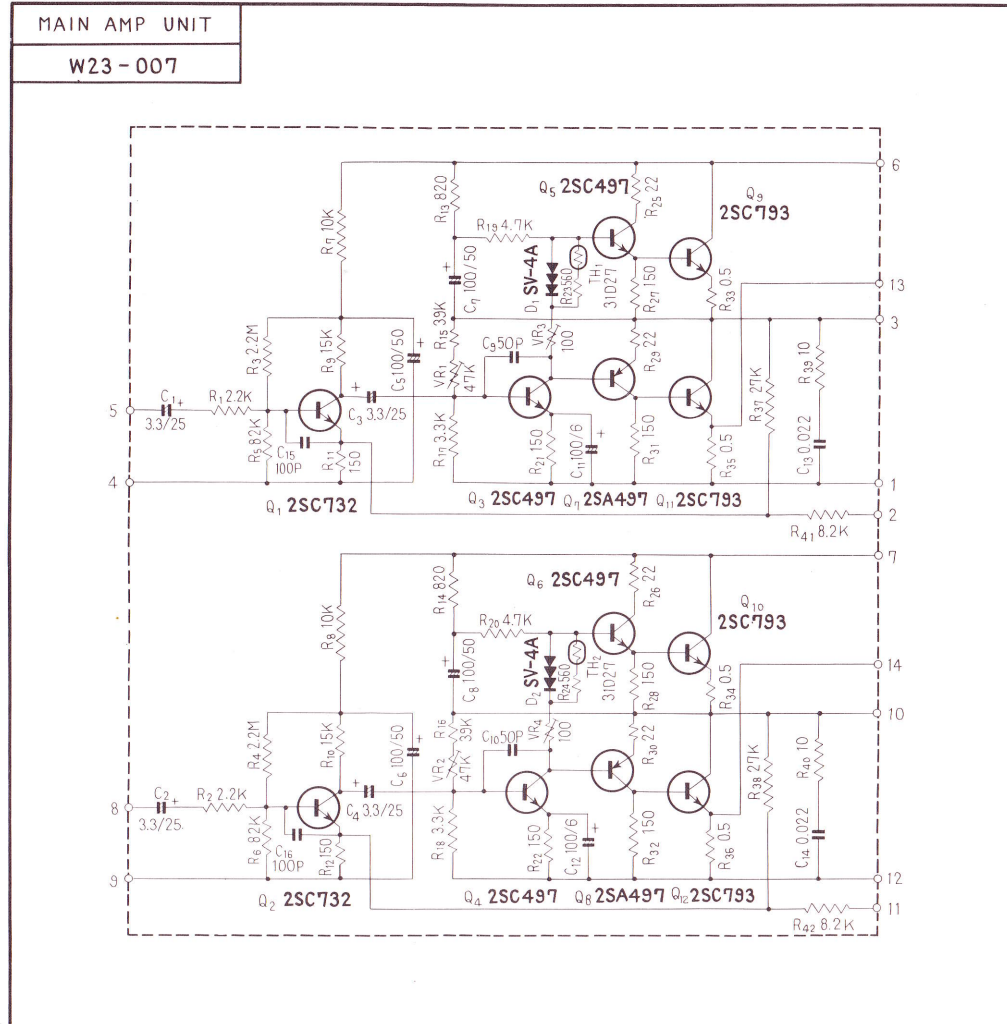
MAIN AMP UNIT

W23 - 007

6
$Q_5$ 2SC497
$R_{25}$ 22
$Q_9$
2SC793
$R_{13}$ 820
$R_{19}$ 4.7K
$R_7$ 10K
$D_1$ SV-4A
$C_7$ 100/50
$R_{23}$ 560
$TH_1$ 31D27
$R_{27}$ 150
$R_{33}$ 0.5
13
3
$R_3$ 2.2M
$R_9$ 15K
$C_5$ 100/50
$R_{15}$ 39K
$C_9$ 50P
$VR_3$ 100
$R_{29}$ 22
$R_{37}$ 27K
$R_{39}$ 10
$VR_1$ 47K
5
$C_1$
3.3/25
$R_1$ 2.2K
$C_3$ 3.3/25
$R_5$ 82K
$C_{15}$ 100P
$R_{11}$ 150
$R_{17}$ 3.3K
$R_{21}$ 150
$C_{11}$ 100/6
$R_{31}$ 150
$R_{35}$ 0.5
$C_{13}$ 0.022
4
1
$Q_1$ 2SC732
$Q_3$ 2SC497
$Q_7$ 2SA497
$Q_{11}$ 2SC793
2
$R_{41}$ 8.2K
7
$Q_6$ 2SC497
$R_{26}$ 22
$R_{14}$ 820
$Q_{10}$
2SC793
$R_{20}$ 4.7K
$R_8$ 10K
$D_2$ SV-4A
$C_8$ 100/50
$R_{24}$ 560
$TH_2$ 31D27
$R_{28}$ 150
$R_{34}$ 0.5
14
10
$R_4$ 2.2M
$R_{10}$ 15K
$C_6$ 100/50
$R_{16}$ 39K
$C_{10}$ 50P
$VR_4$ 100
$R_{30}$ 22
$R_{38}$ 27K
$R_{40}$ 10
$VR_2$ 47K
8
$C_2$
3.3/25
$R_2$ 2.2K
$C_4$ 3.3/25
$R_6$ 82K
$C_{16}$ 100P
$R_{12}$ 150
$R_{18}$ 3.3K
$R_{22}$ 150
$C_{12}$ 100/6
$R_{32}$ 150
$R_{36}$ 0.5
$C_{14}$ 0.022
9
12
$Q_2$ 2SC732
$Q_4$ 2SC497
$Q_8$ 2SA497
$Q_{12}$ 2SC793
11
$R_{42}$ 8.2K